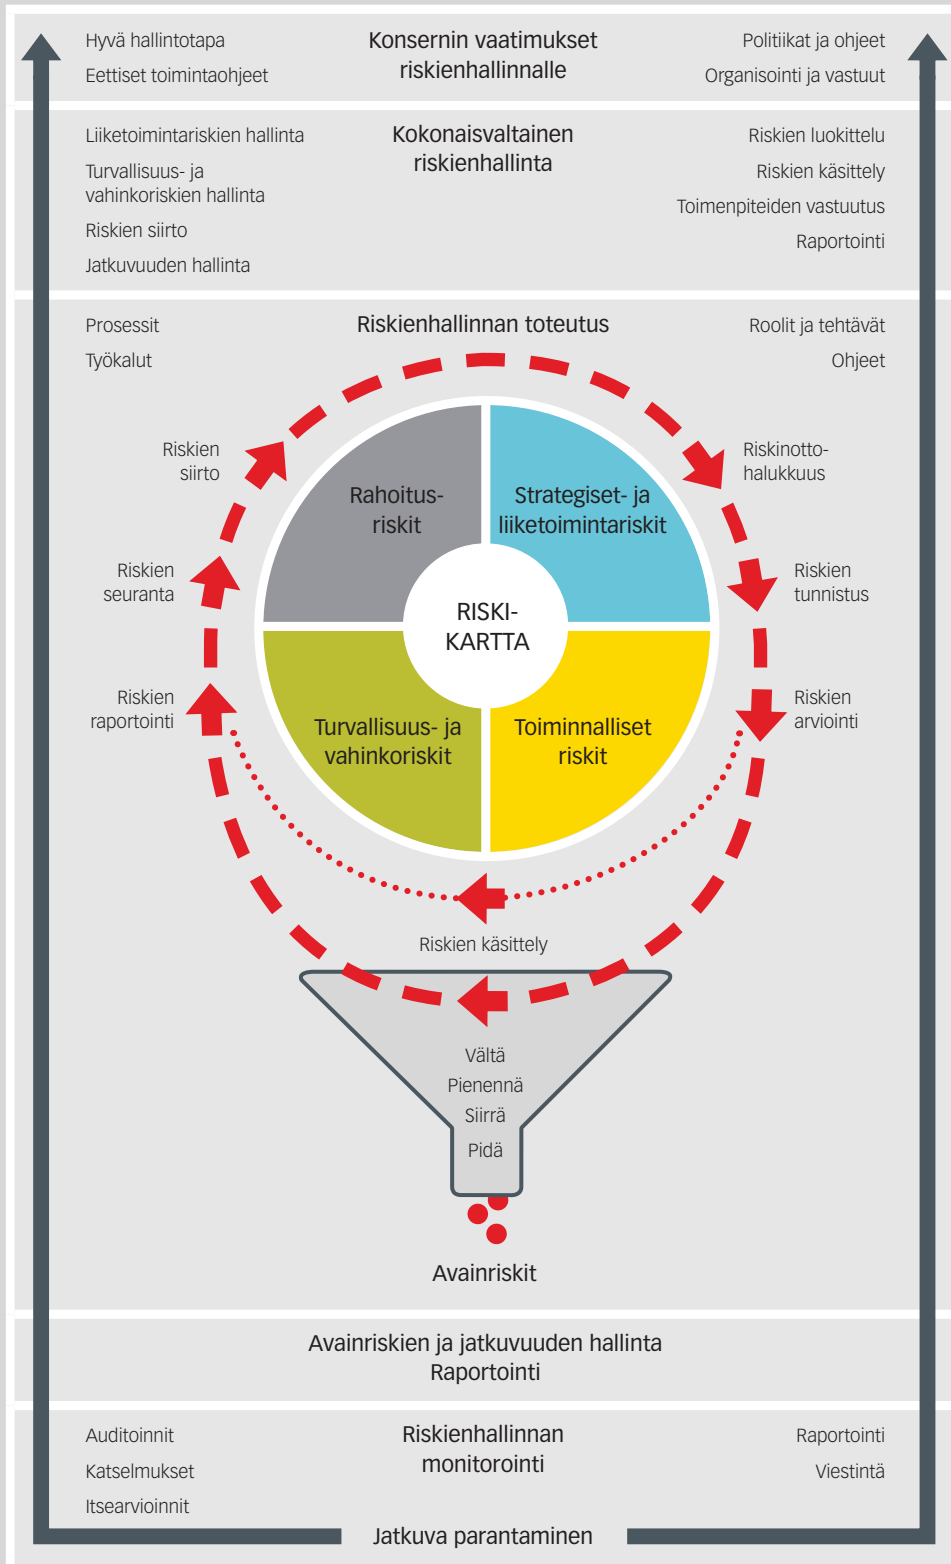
Hyvä hallintotapa
Eettiset toimintaohjeet

Konsernin vaatimukset riskienhallinnalle

Politiikat ja ohjeet
Organisointi ja vastuut

Liiketoimintariskien hallinta
Turvallisuus- ja vahinkoriskien hallinta
Riskien siirto
Jatkuvuuden hallinta

Kokonaisvaltainen riskienhallinta

Riskien luokittelu
Riskien käsittely
Toimenpiteiden vastuutus
Raportointi

Prosessit
Työkalut

Riskienhallinnan toteutus

Roolit ja tehtävät
Ohjeet

Riskien siirto

Riskinotto-halukkuus

Rahoitus-riskit

Strategiset- ja liiketoimintariskit

Riskien seuranta

RISKI-KARTTA

Riskien tunnistus

Riskien raportointi

Turvallisuus- ja vahinkoriskit

Toiminnalliset riskit

Riskien arviointi

Riskien käsittely

Vältä
Pienennä
Siirrä
Pidä

Avainriskit

Avainriskien ja jatkuvuuden hallinta
Raportointi

Auditoinnit
Katselmukset
Itsearvioinnit

Riskienhallinnan monitorointi

Raportointi
Viestintä

Jatkuva parantaminen